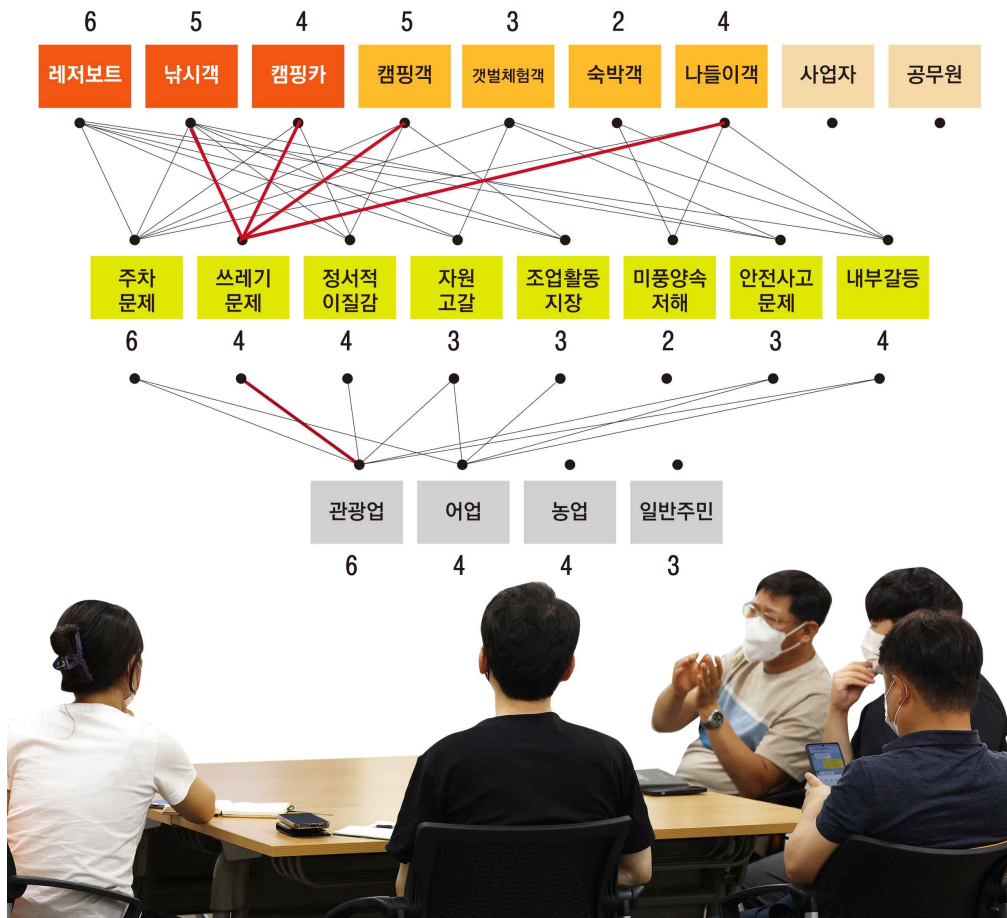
6 5 4 5 3 2 4

레저보트 낚시객 캠핑카 캠핑객 갯벌체험객 숙박객 나들이객 사업자 공무원

주차 문제 | 쓰레기 문제 | 정서적 이질감 | 자원 고갈 | 조업활동 지장 | 미풍양속 저해 | 안전사고 문제 | 내부갈등

6 4 4 3 3 2 3 4

관광업 어업 농업 일반주민

6 4 4 3